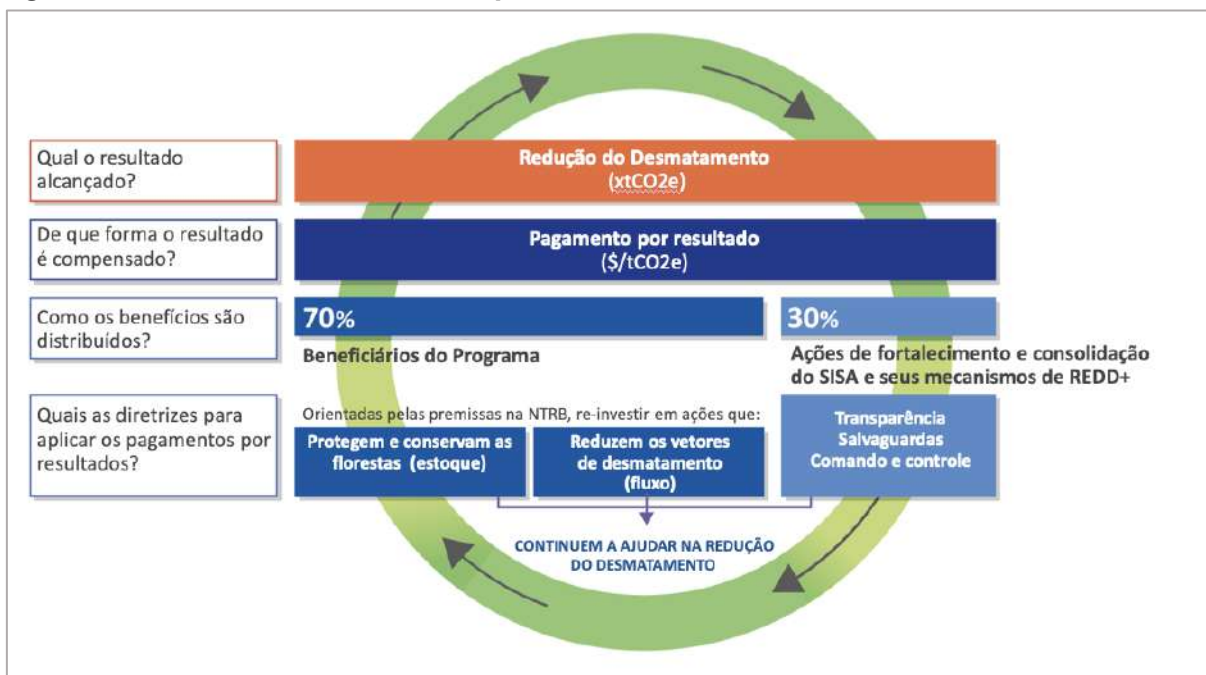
Qual o resultado alcançado?

Redução do Desmatamento (xtCO2e)

De que forma o resultado é compensado?

Pagamento por resultado ($/tCO2e)

Como os benefícios são distribuídos?

70%

Beneficiários do Programa

30%

Ações de fortalecimento e consolidação do SISA e seus mecanismos de REDD+

Quais as diretrizes para aplicar os pagamentos por resultados?

Orientadas pelas premissas na NTRB, re-investir em ações que:

Protegem e conservam as florestas (estoque)

Reduzem os vetores de desmatamento (fluxo)

Transparência
Salvaguardas
Comando e controle

CONTINUEM A AJUDAR NA REDUÇÃO DO DESMATAMENTO